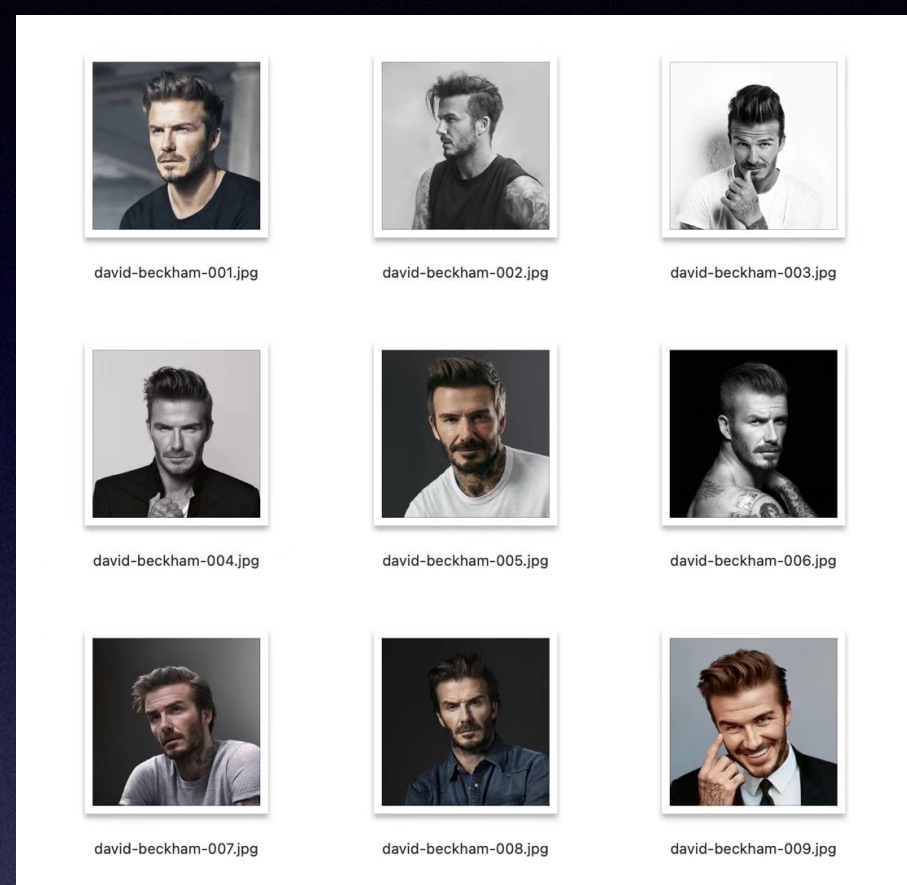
david-beckham-001.jpg

david-beckham-002.jpg

david-beckham-003.jpg

david-beckham-004.jpg

david-beckham-005.jpg

david-beckham-006.jpg

david-beckham-007.jpg

david-beckham-008.jpg

david-beckham-009.jpg